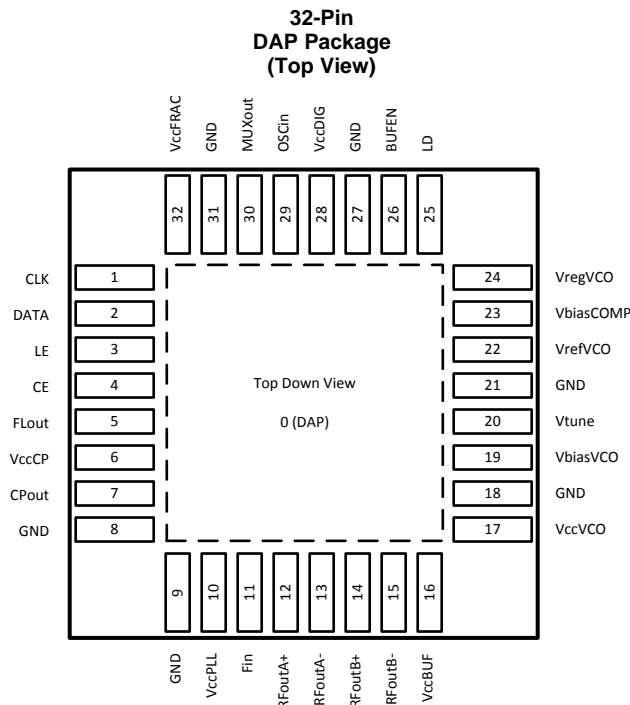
32-Pin
DAP Package
(Top View)

VccFRAC
GND
MUXout
OSCin
VccDIG
GND
BUFEN
LD

32
31
30
29
28
27
26
25

CLK 1
DATA 2
LE 3
CE 4
FLout 5
VccCP 6
CPout 7
GND 8

Top Down View

0 (DAP)

24 VregVCO
23 VbiasCOMP
22 VrefVCO
21 GND
20 Vtune
19 VbiasVCO
18 GND
17 VccVCO

9
10
11
12
13
14
15
16

GND
VccPLL
Fin
RFoutA+
RFoutA-
RFoutB+
RFoutB-
VccBUF